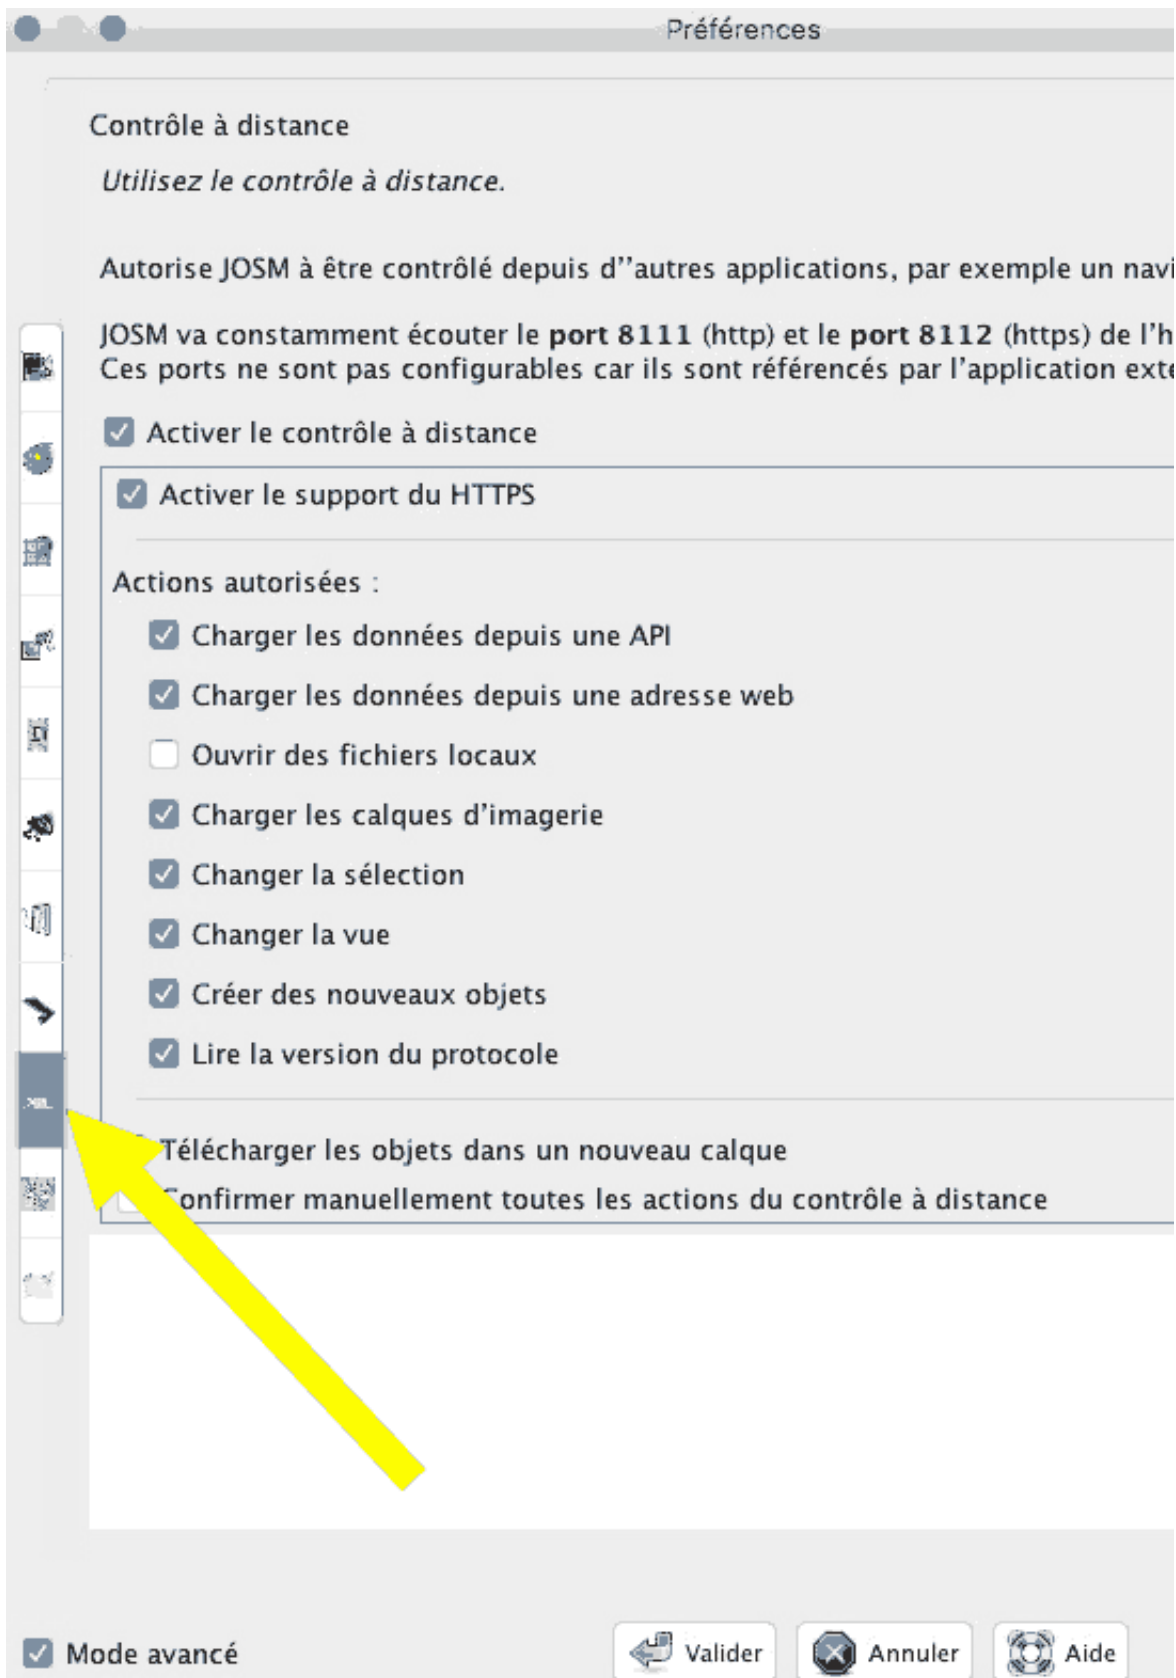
Préférences

Contrôle à distance

Utilisez le contrôle à distance.

Autorise JOSM à être contrôlé depuis d''autres applications, par exemple un navi

JOSM va constamment écouter le **port 8111** (http) et le **port 8112** (https) de l'h
Ces ports ne sont pas configurables car ils sont référencés par l'application exte

Activer le contrôle à distance

Activer le support du HTTPS

Actions autorisées :

Charger les données depuis une API

Charger les données depuis une adresse web

Ouvrir des fichiers locaux

Charger les calques d'imagerie

Changer la sélection

Changer la vue

Créer des nouveaux objets

Lire la version du protocole

Télécharger les objets dans un nouveau calque

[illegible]onfirmer manuellement toutes les actions du contrôle à distance

Mode avancé

Valider

Annuler

Aide